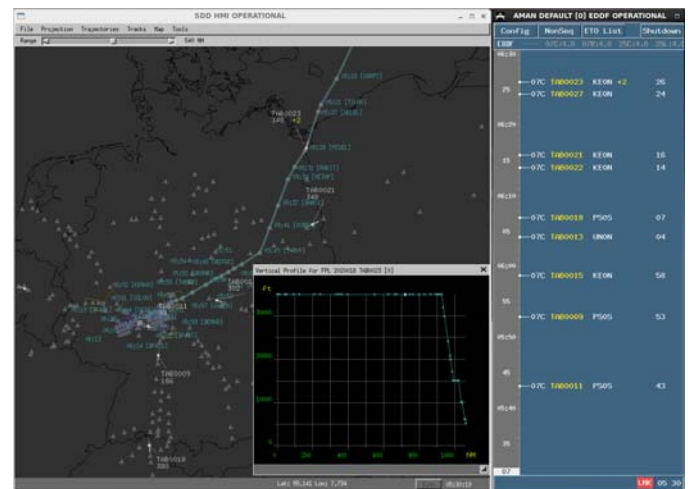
SDD HMI OPERATIONAL

File Projection Trajectories Tracks Map Tools

Range

Set RM

TAB0023
340 +2

TAB0021
342

TAB0009
186

TAB0018
303

Vertical Profile for FPL 202410 TAB0023 [X]

Ft

Lat: 55.141 Lon: 7.754

AMAN DEFAULT [0] EDDF OPERATIONAL

Config | NonSeq | ETO List | Shutdown

EDDF

06:30

25 —07C TAB0023 KEON +2 26
—07C TAB0027 KEON 24

06:20

15 —07C TAB0021 KEON 16
—07C TAB0022 KEON 14

06:10

—07C TAB0018 PS05 07
05 —07C TAB0013 UNON 04

06:00

—07C TAB0015 KEON 58

55

—07C TAB0009 PS05 53

05:50

45

—07C TAB0011 PS05 43

05:40

35

07

LNK 05 30